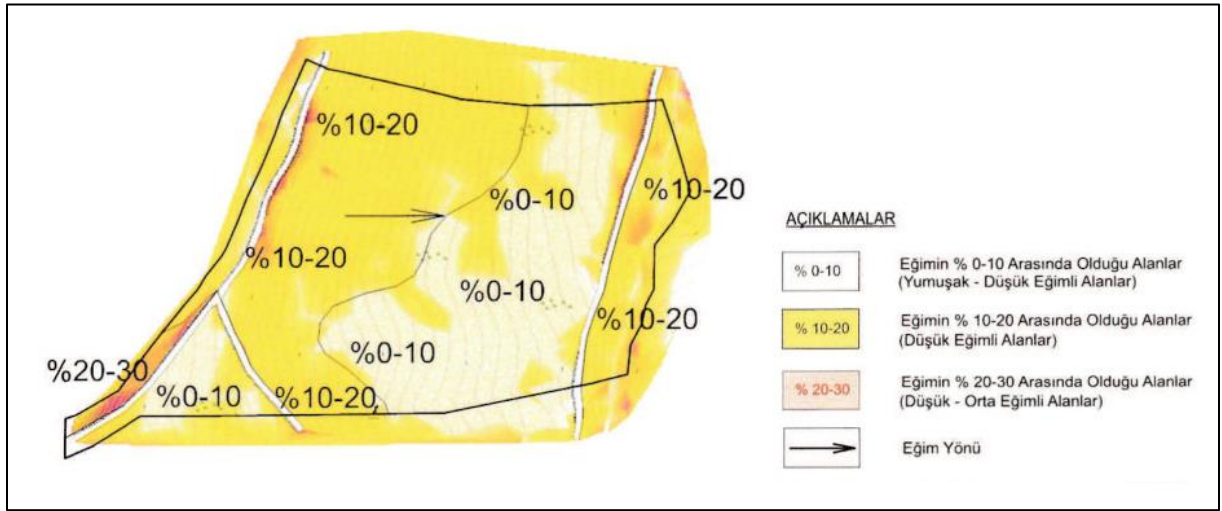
%10-20

%0-10

%10-20

%10-20

%0-10

%10-20

%0-10

%20-30

%0-10

%10-20

AÇIKLAMALAR

% 0-10 Eğimin % 0-10 Arasında Olduğu Alanlar (Yumuşak - Düşük Eğimli Alanlar)

% 10-20 Eğimin % 10-20 Arasında Olduğu Alanlar (Düşük Eğimli Alanlar)

% 20-30 Eğimin % 20-30 Arasında Olduğu Alanlar (Düşük - Orta Eğimli Alanlar)

Eğim Yönü